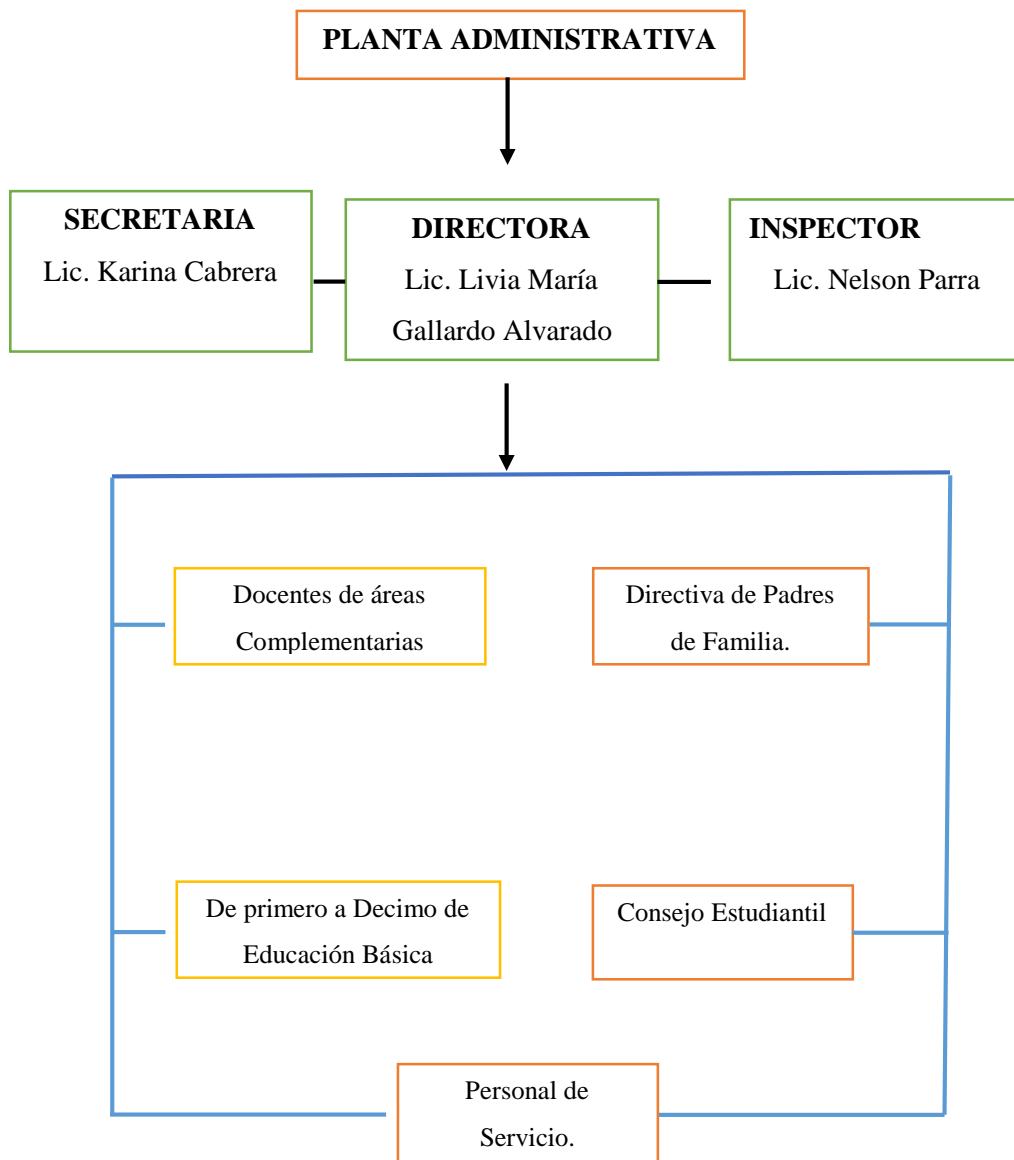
PLANTA ADMINISTRATIVA

SECRETARIA
Lic. Karina Cabrera

DIRECTORA
Lic. Livia María Gallardo Alvarado

INSPECTOR
Lic. Nelson Parra

Docentes de áreas Complementarias

Directiva de Padres de Familia.

De primero a Decimo de Educación Básica

Consejo Estudiantil

Personal de Servicio.